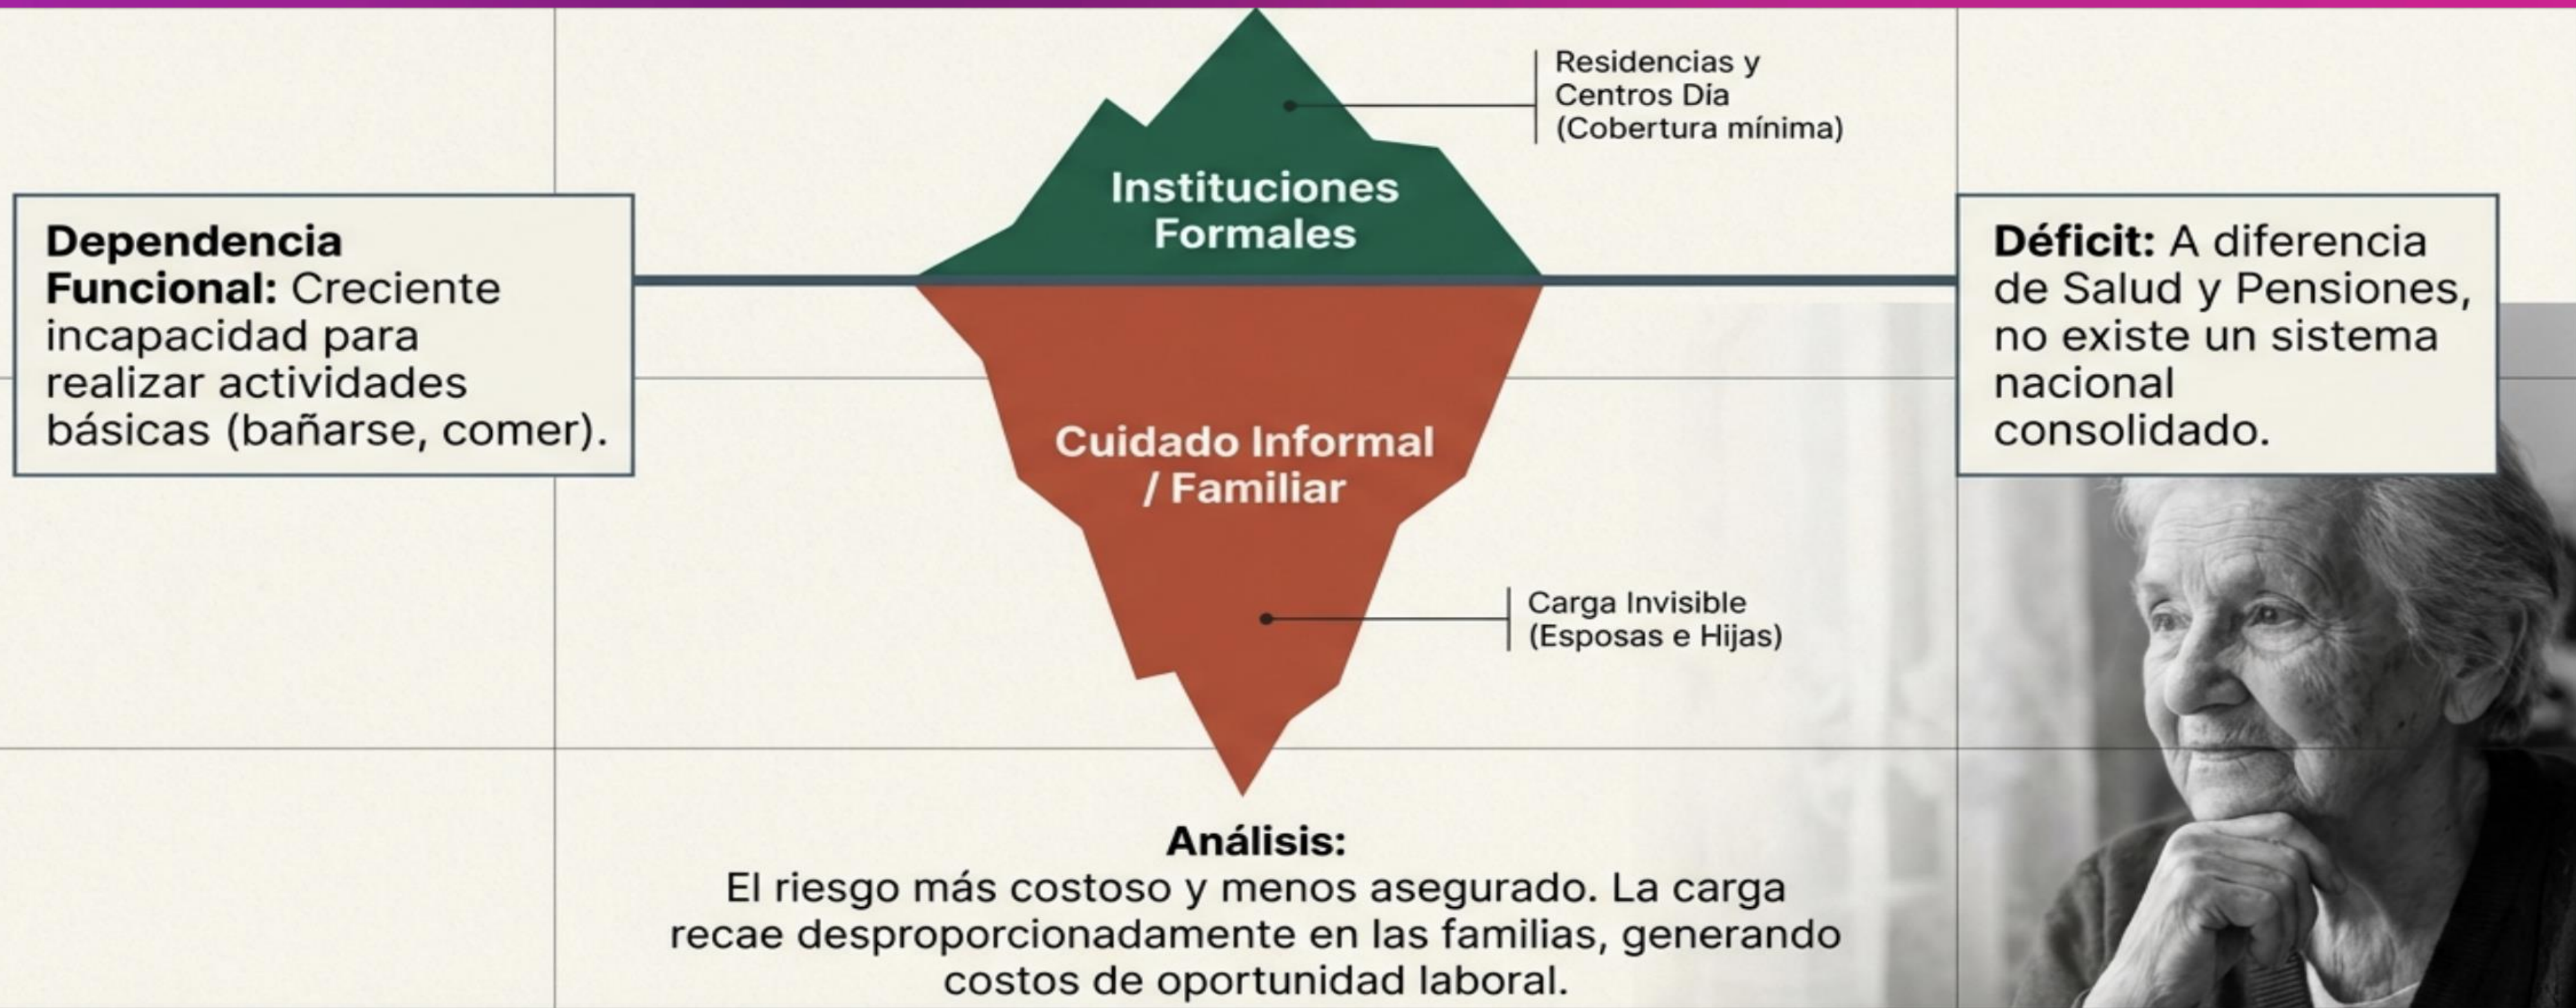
Dependencia Funcional: Creciente incapacidad para realizar actividades básicas (bañarse, comer).

Instituciones Formales

Residencias y Centros Día (Cobertura mínima)

Cuidado Informal / Familiar

Carga Invisible (Esposas e Hijas)

Déficit: A diferencia de Salud y Pensiones, no existe un sistema nacional consolidado.

Análisis:
El riesgo más costoso y menos asegurado. La carga recae desproporcionadamente en las familias, generando costos de oportunidad laboral.